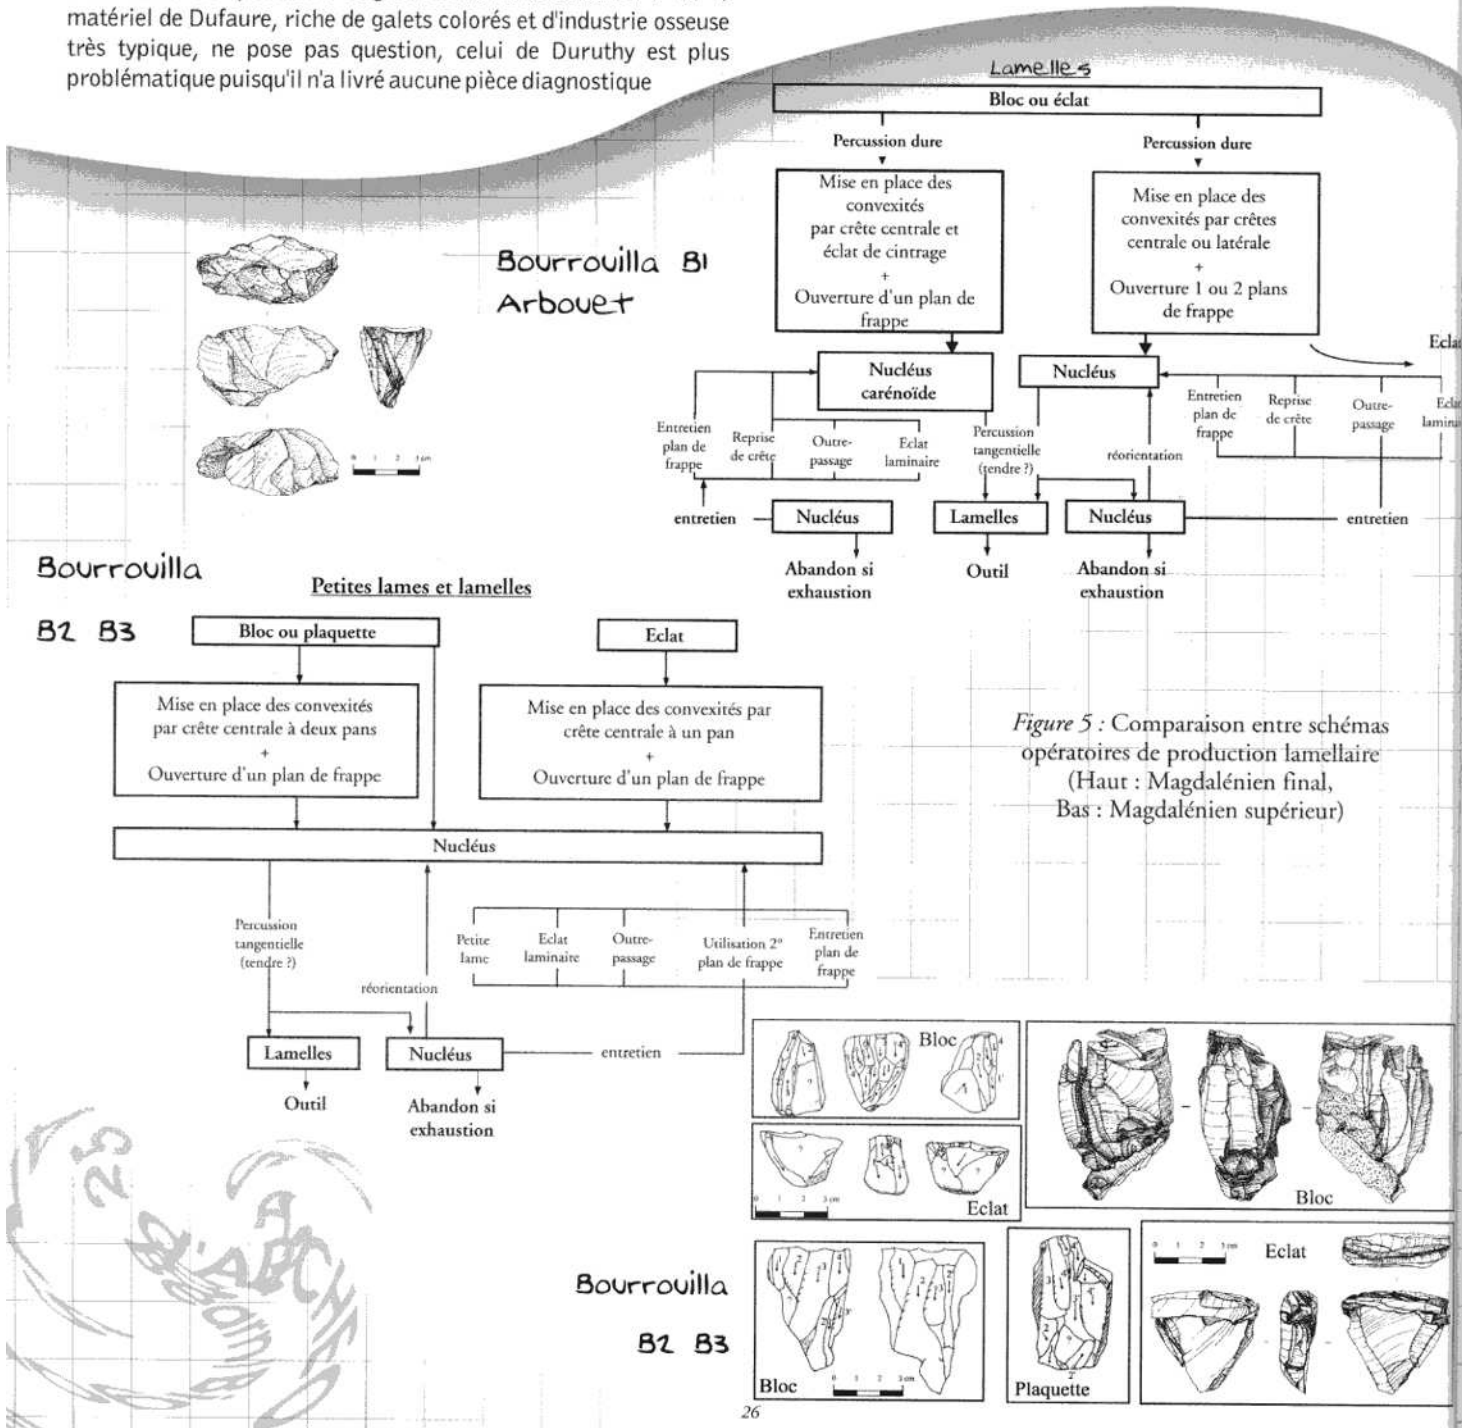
matériel de Dufaure, riche de galets colorés et d'industrie osseuse très typique, ne pose pas question, celui de Duruthy est plus problématique puisqu'il n'a livré aucune pièce diagnostique

Bourrouilla B1
Arbouet

0 1 2 3 cm

Lamelles

Bloc ou éclat

Percussion dure

Mise en place des convexités par crête centrale et éclat de cintrage + Ouverture d'un plan de frappe

Percussion dure

Mise en place des convexités par crêtes centrale ou latérale + Ouverture 1 ou 2 plans de frappe

Ecla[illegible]

Nucléus carénoïde

Nucléus

Entretien plan de frappe

Reprise de crête

Outre-passage

Eclat laminaire

Percussion tangentielle (tendre ?)

réorientation

Entretien plan de frappe

Reprise de crête

Outre-passage

Ecla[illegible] lamina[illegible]

entretien

Nucléus

Lamelles

Nucléus

entretien

Abandon si exhaustion

Outil

Abandon si exhaustion

Bourrouilla

B2 B3

Petites lames et lamelles

Bloc ou plaquette

Eclat

Mise en place des convexités par crête centrale à deux pans + Ouverture d'un plan de frappe

Mise en place des convexités par crête centrale à un pan + Ouverture d'un plan de frappe

Figure 5 : Comparaison entre schémas opératoires de production lamellaire (Haut : Magdalénien final, Bas : Magdalénien supérieur)

Nucléus

Percussion tangentielle (tendre ?)

réorientation

Petite lame

Eclat laminaire

Outre-passage

Utilisation 2e plan de frappe

Entretien plan de frappe

Lamelles

Nucléus

entretien

Outil

Abandon si exhaustion

Bloc

0 1 2 3 cm

Eclat

Bloc

Bourrouilla

B2 B3

Bloc

0 1 2 3 cm

Plaquette

0 1 2 3 cm

Eclat

26